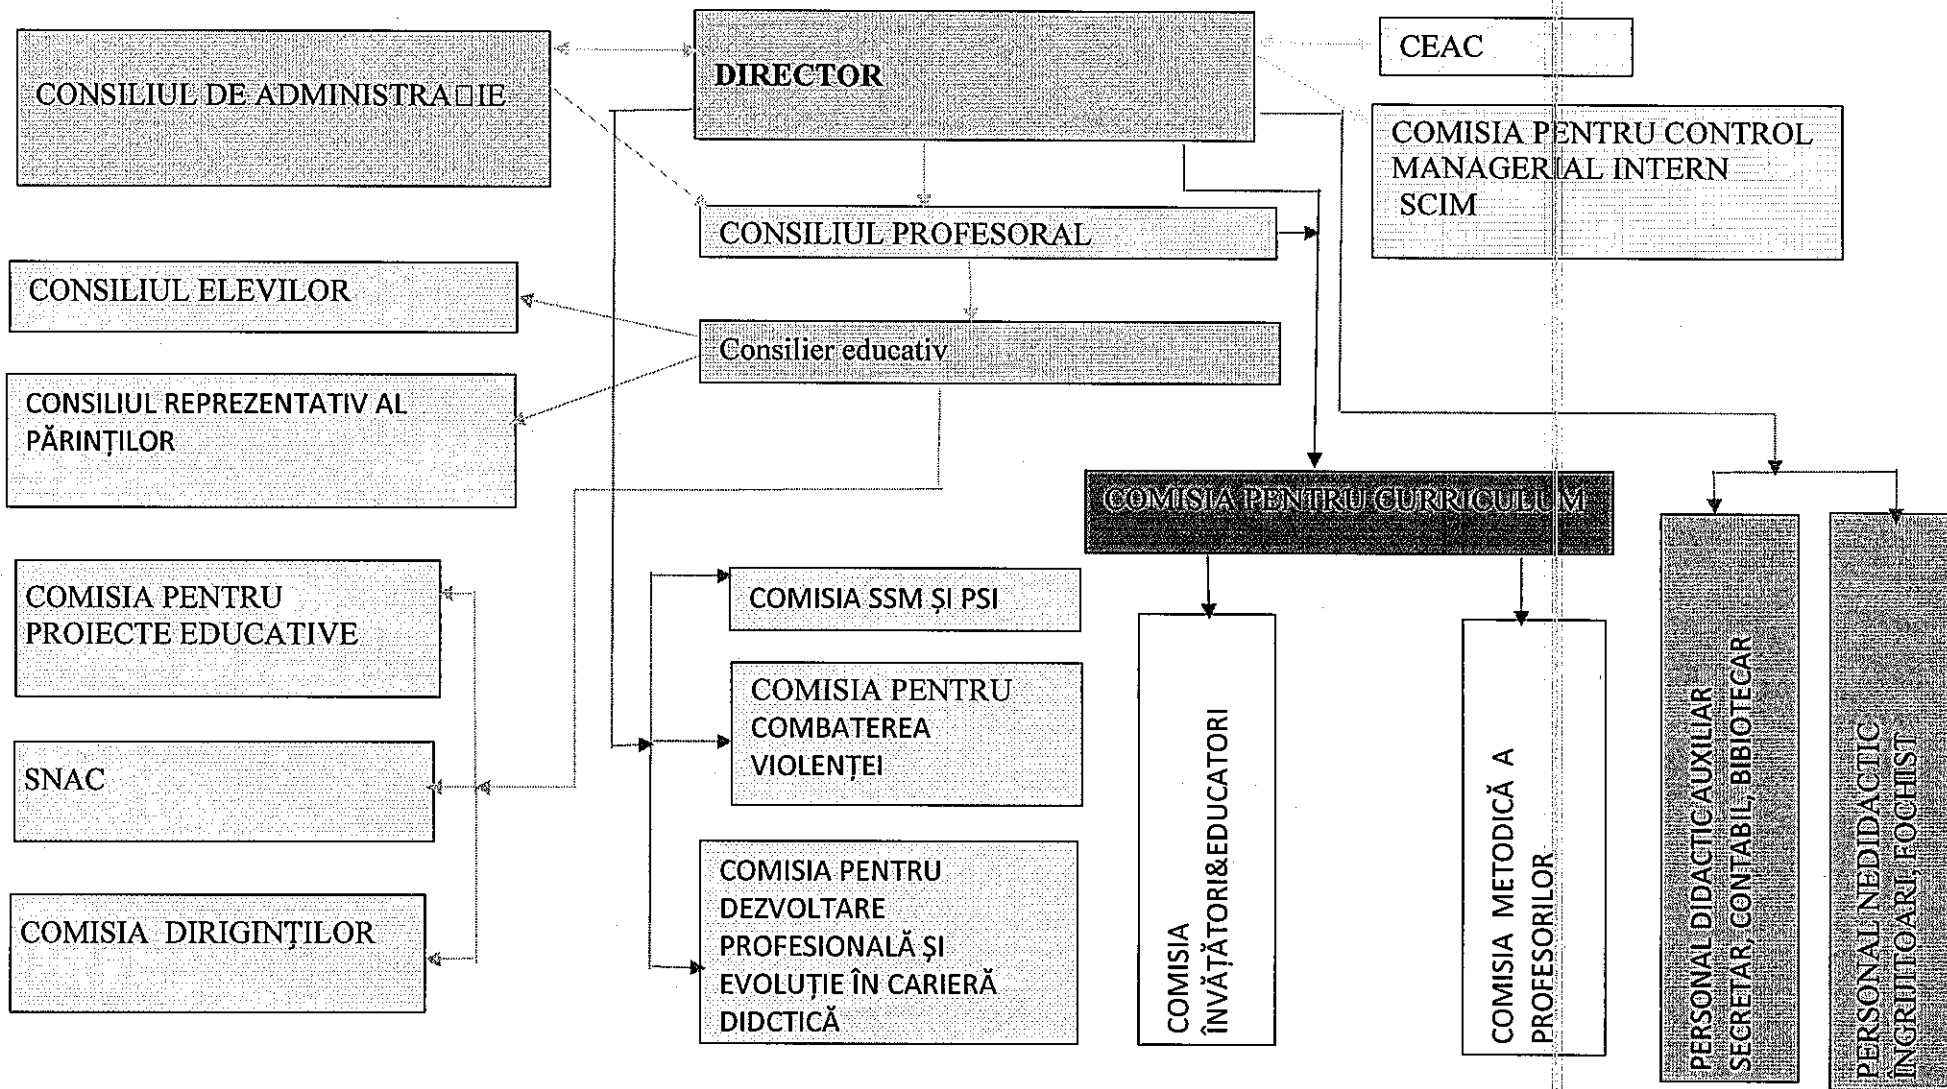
CONSILIUL DE ADMINISTRA□IE

DIRECTOR

CEAC

COMISIA PENTRU CONTROL MANAGERIAL INTERN SCIM

CONSILIUL PROFESORAL

CONSILIUL ELEVILOR

Consilier educativ

CONSILIUL REPREZENTATIV AL PĂRINȚILOR

COMISIA PENTRU CURRICULUM

COMISIA PENTRU PROIECTE EDUCATIVE

COMISIA SSM ȘI PSI

COMISIA PENTRU COMBATEREA VIOLENȚEI

SNAC

COMISIA PENTRU DEZVOLTARE PROFESIONALĂ ȘI EVOLUȚIE ÎN CARIERĂ DIDCTICĂ

COMISIA DIRIGINȚILOR

COMISIA ÎNVĂȚĂTORI&EDUCATORI

COMISIA METODICĂ A PROFESORILOR

PERSONAL DIDACTICAUXILIAR SECRETAR, CONTABIL, BIBIOTECAR

PERSONAL NEDIDACTIC ÎNGRIJITOARI, FOCHIST